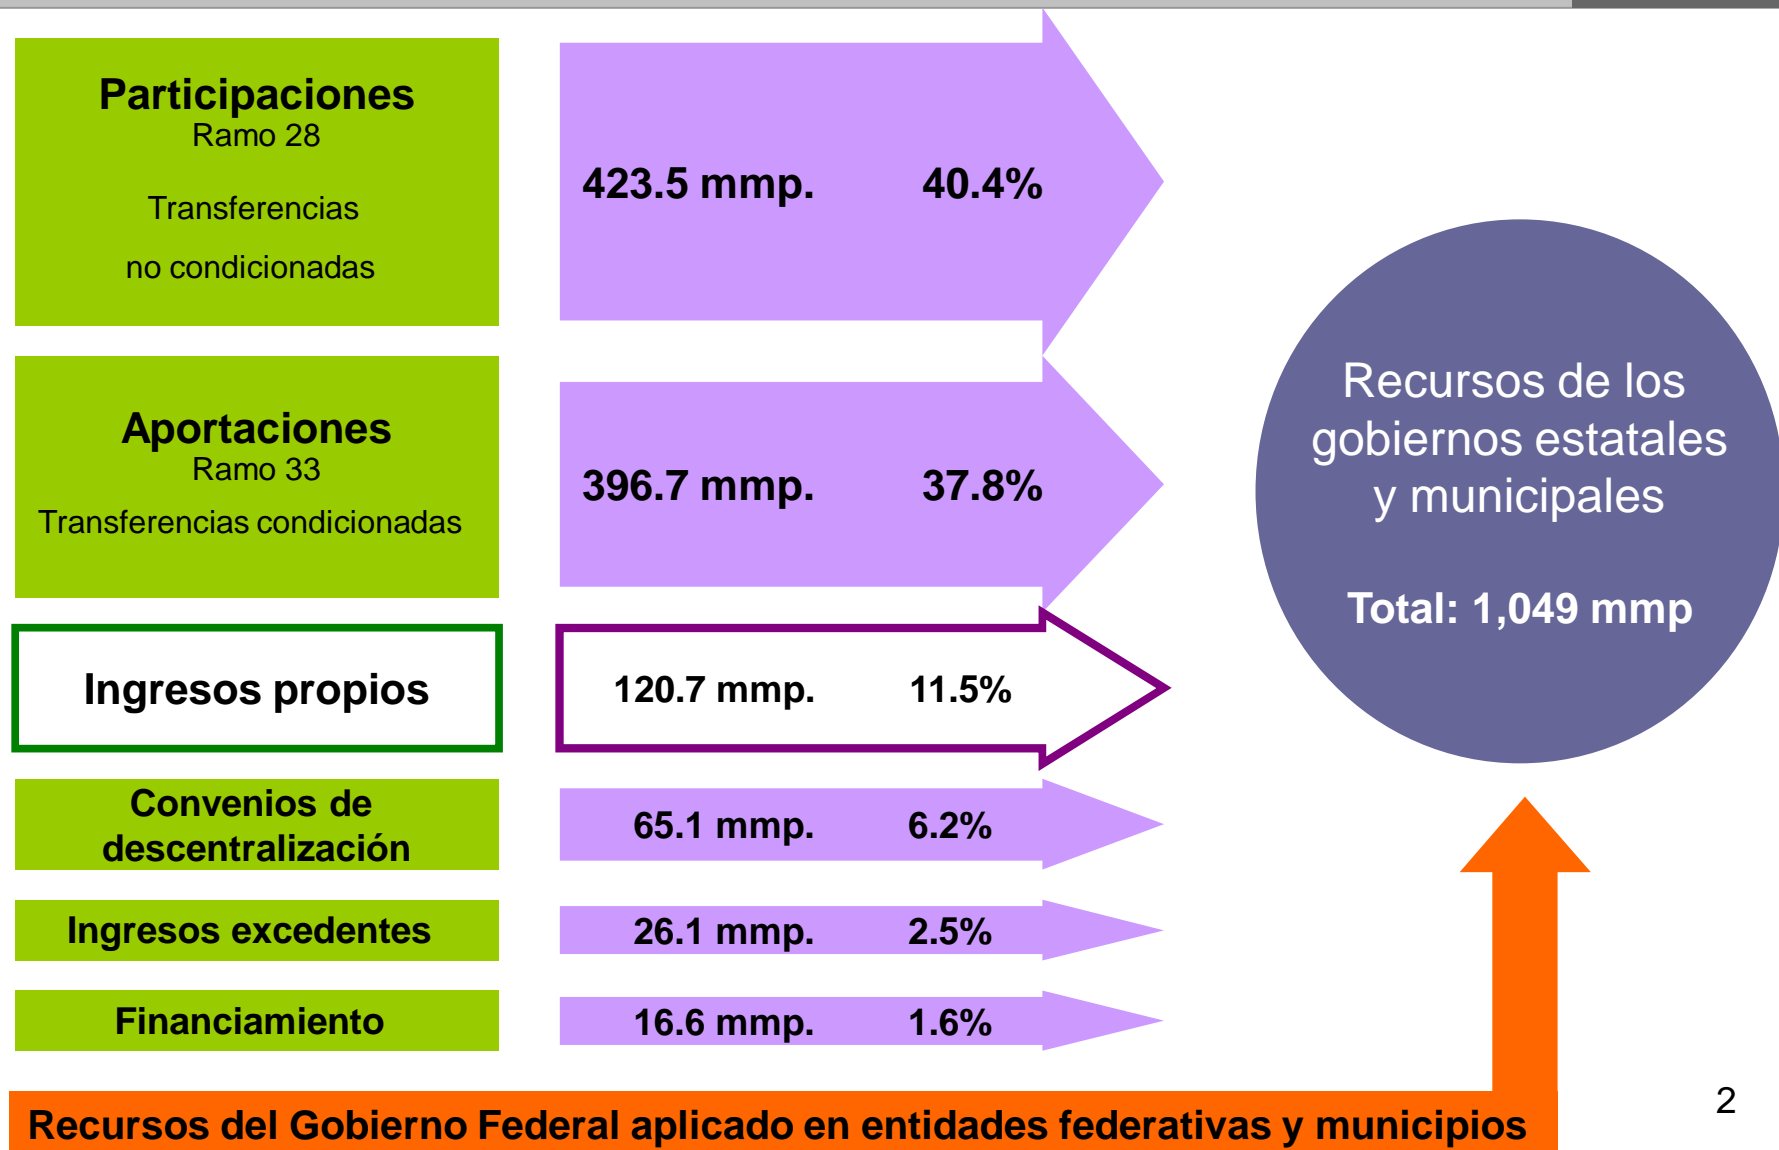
Participaciones
Ramo 28
Transferencias
no condicionadas

423.5 mmp. 40.4%

Aportaciones
Ramo 33
Transferencias condicionadas

396.7 mmp. 37.8%

Ingresos propios

120.7 mmp. 11.5%

Convenios de descentralización

65.1 mmp. 6.2%

Ingresos excedentes

26.1 mmp. 2.5%

Financiamiento

16.6 mmp. 1.6%

Recursos de los gobiernos estatales y municipales

Total: 1,049 mmp

Recursos del Gobierno Federal aplicado en entidades federativas y municipios

2